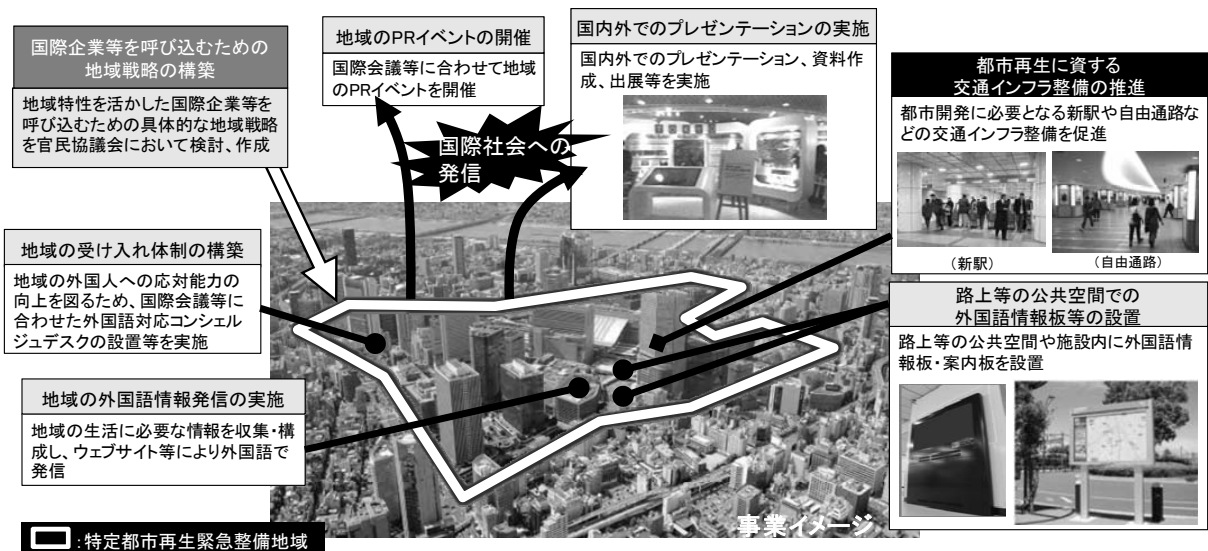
国際企業等を呼び込むための地域戦略の構築

地域特性を活かした国際企業等を呼び込むための具体的な地域戦略を官民協議会において検討、作成

地域のPRイベントの開催

国際会議等に合わせて地域のPRイベントを開催

国内外でのプレゼンテーションの実施

国内外でのプレゼンテーション、資料作成、出展等を実施

国際社会への発信

都市再生に資する交通インフラ整備の推進

都市開発に必要となる新駅や自由通路などの交通インフラ整備を促進

（新駅）

（自由通路）

地域の受け入れ体制の構築

地域の外国人への応対能力の向上を図るため、国際会議等に合わせた外国語対応コンシェルジュデスクの設置等を実施

路上等の公共空間での外国語情報板等の設置

路上等の公共空間や施設内に外国語情報板・案内板を設置

地域の外国語情報発信の実施

地域の生活に必要な情報を収集・構成し、ウェブサイト等により外国語で発信

：特定都市再生緊急整備地域

事業イメージ